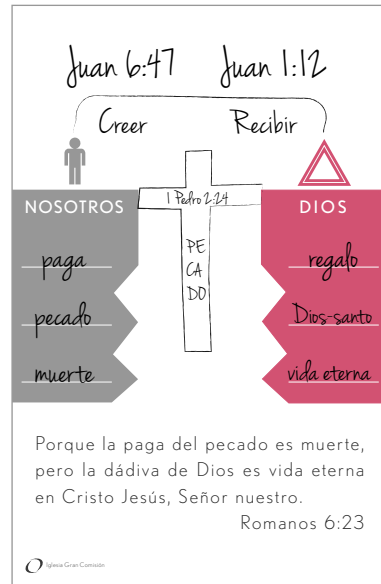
Juan 6:47 Juan 1:12

Creer Recibir

NOSOTROS

paga

pecado

muerte

1 Pedro 2:24

PE
CA
DO

DIOS

regalo

Dios-santo

vida eterna

Porque la paga del pecado es muerte, pero la dádiva de Dios es vida eterna en Cristo Jesús, Señor nuestro.
Romanos 6:23

Iglesia Gran Comisión